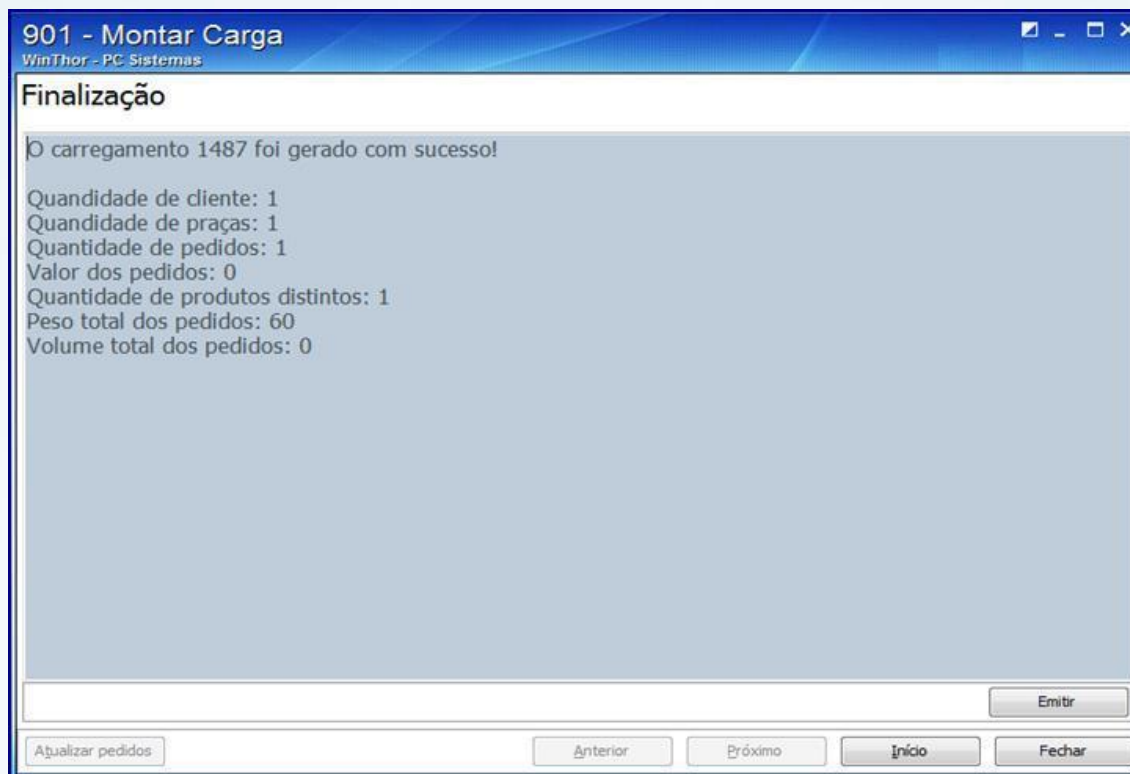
901 - Montar Carga
WinThor - PC Sistemas

Finalização

O carregamento 1487 foi gerado com sucesso!

Quandidade de cliente: 1
Quandidade de praças: 1
Quantidade de pedidos: 1
Valor dos pedidos: 0
Quantidade de produtos distintos: 1
Peso total dos pedidos: 60
Volume total dos pedidos: 0

Emitir

Atualizar pedidos
Anterior
Próximo
Início
Fechar